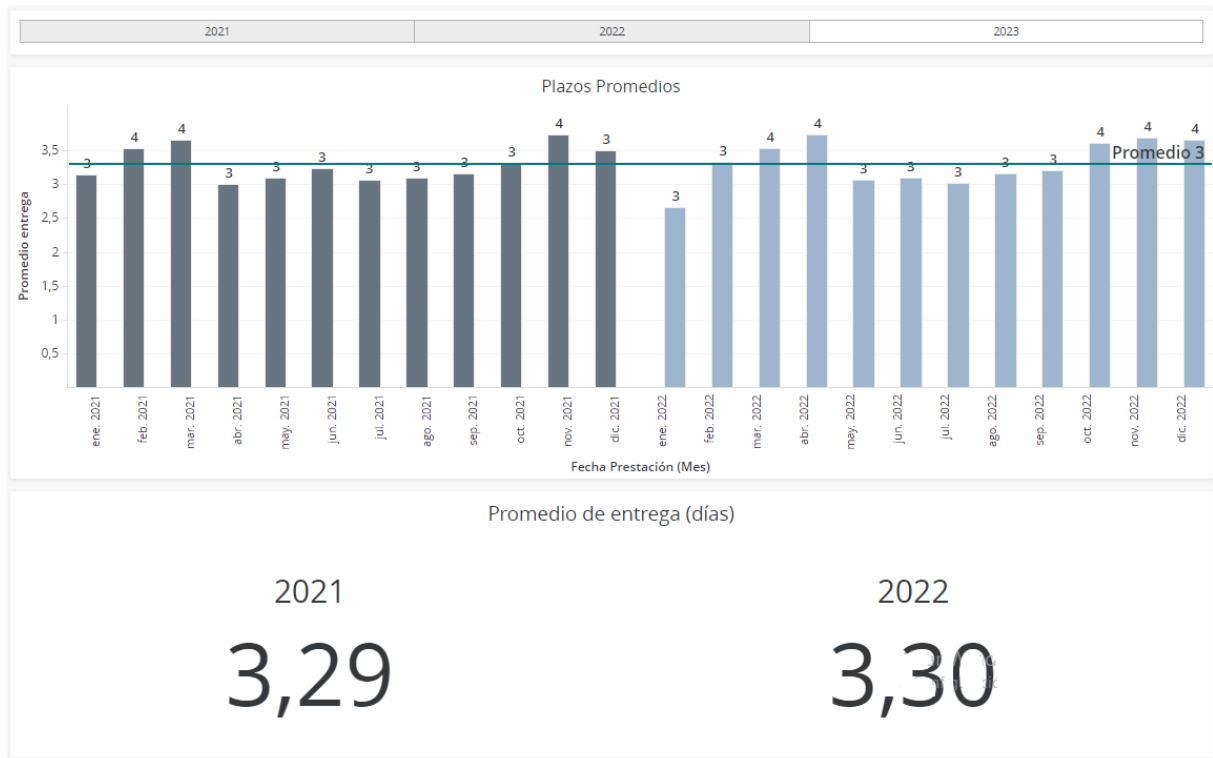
2021 | 2022 | 2023

Plazos Promedios

Promedio entrega

3,5
3
2,5
2
1,5
1
0,5

3 4 4 3 3 3 3 3 3 3 4 3 3 3 4 4 3 3 3 3 3 4 4 4

Promedio 3

ene. 2021
feb. 2021
mar. 2021
abr. 2021
may. 2021
jun. 2021
jul. 2021
ago. 2021
sep. 2021
oct. 2021
nov. 2021
dic. 2021
ene. 2022
feb. 2022
mar. 2022
abr. 2022
may. 2022
jun. 2022
jul. 2022
ago. 2022
sep. 2022
oct. 2022
nov. 2022
dic. 2022

Fecha Prestación (Mes)

Promedio de entrega (días)

2021
3,29

2022
3,30